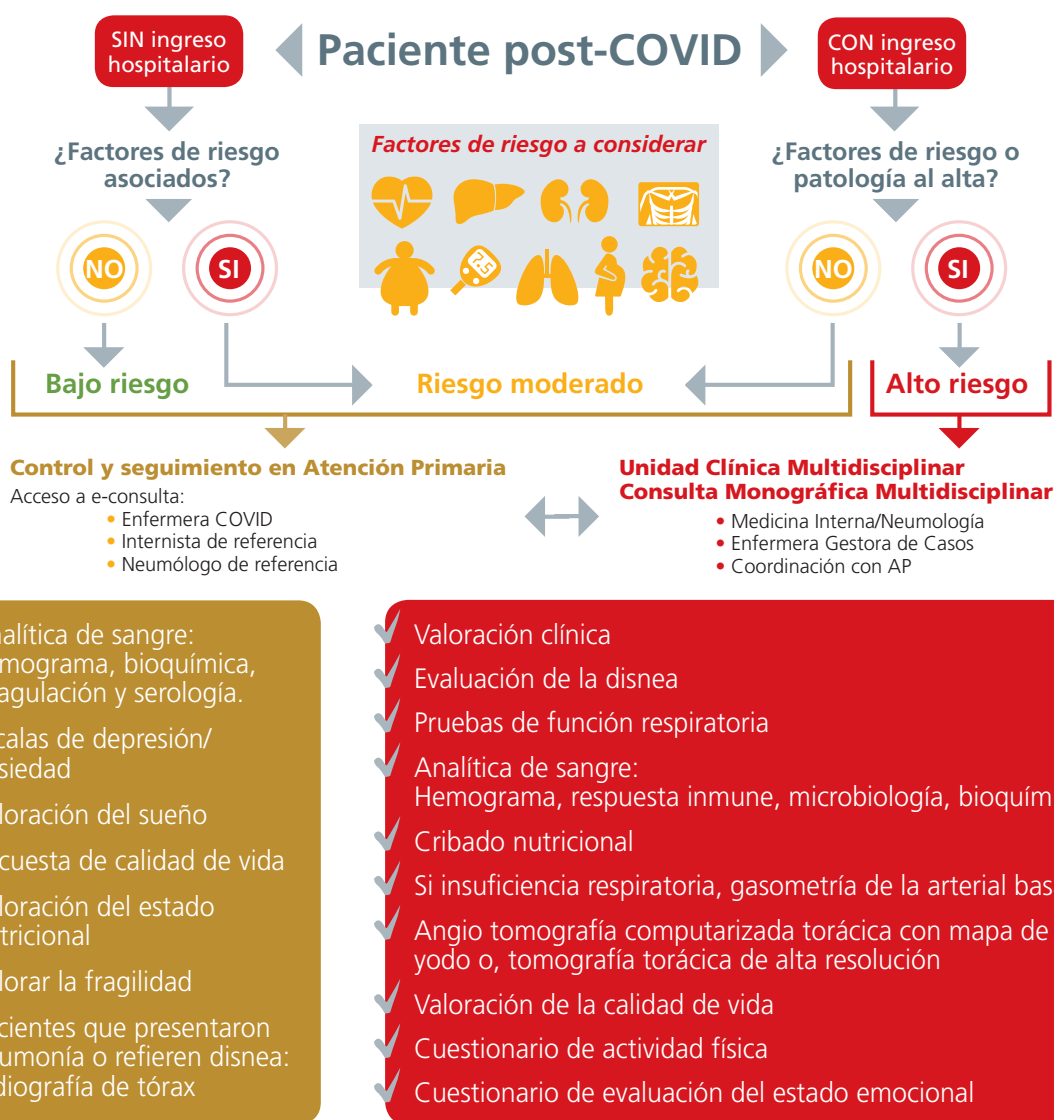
SIN ingreso hospitalario

Paciente post-COVID

CON ingreso hospitalario

¿Factores de riesgo asociados?

Factores de riesgo a considerar

¿Factores de riesgo o patología al alta?

NO

SI

NO

SI

Bajo riesgo

Riesgo moderado

Alto riesgo

Control y seguimiento en Atención Primaria

Acceso a e-consulta:
• Enfermera COVID
• Internista de referencia
• Neumólogo de referencia

Unidad Clínica Multidisciplinar
Consulta Monográfica Multidisciplinar
• Medicina Interna/Neumología
• Enfermera Gestora de Casos
• Coordinación con AP

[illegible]alítica de sangre: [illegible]mograma, bioquímica, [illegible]agulación y serología.

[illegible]calas de depresión/ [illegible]siedad

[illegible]loración del sueño

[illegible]cuesta de calidad de vida

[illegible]loración del estado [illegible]tricional

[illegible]lorar la fragilidad

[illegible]cientes que presentaron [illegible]umonía o refieren disnea: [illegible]diografía de tórax

Valoración clínica

Evaluación de la disnea

Pruebas de función respiratoria

Analítica de sangre:
Hemograma, respuesta inmune, microbiología, bioquím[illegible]

Cribado nutricional

Si insuficiencia respiratoria, gasometría de la arterial bas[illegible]

Angio tomografía computarizada torácica con mapa de yodo o, tomografía torácica de alta resolución

Valoración de la calidad de vida

Cuestionario de actividad física

Cuestionario de evaluación del estado emocional